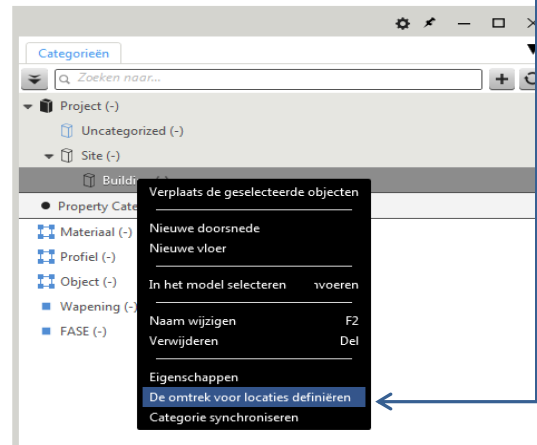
Categorieën

Zoeken naar...

Project (-)
Uncategorized (-)
Site (-)
Buildi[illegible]
Property Cate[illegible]
Materiaal (-)
Profiel (-)
Object (-)
Wapening (-)
FASE (-)

Verplaats de geselecteerde objecten
Nieuwe doorsnede
Nieuwe vloer
In het model selecteren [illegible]voeren
Naam wijzigen F2
Verwijderen Del
Eigenschappen
De omtrek voor locaties definiëren
Categorie synchroniseren